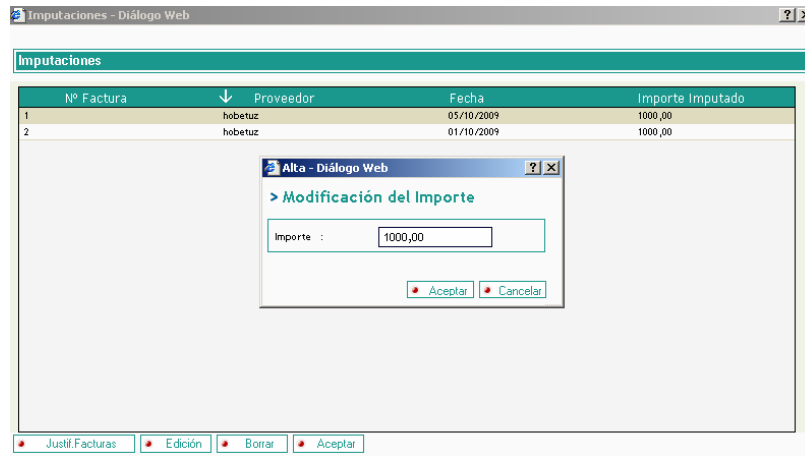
Imputaciones - Diálogo Web

? X

Imputaciones

| Nº Factura | Proveedor | Fecha | Importe Imputado |
|---|---|---|---|
| 1 | hobetuz | 05/10/2009 | 1000,00 |
| 2 | hobetuz | 01/10/2009 | 1000,00 |

Alta - Diálogo Web

? X

> Modificación del Importe

Importe : 1000,00

Aceptar Cancelar

Justif.Facturas Edición Borrar Aceptar